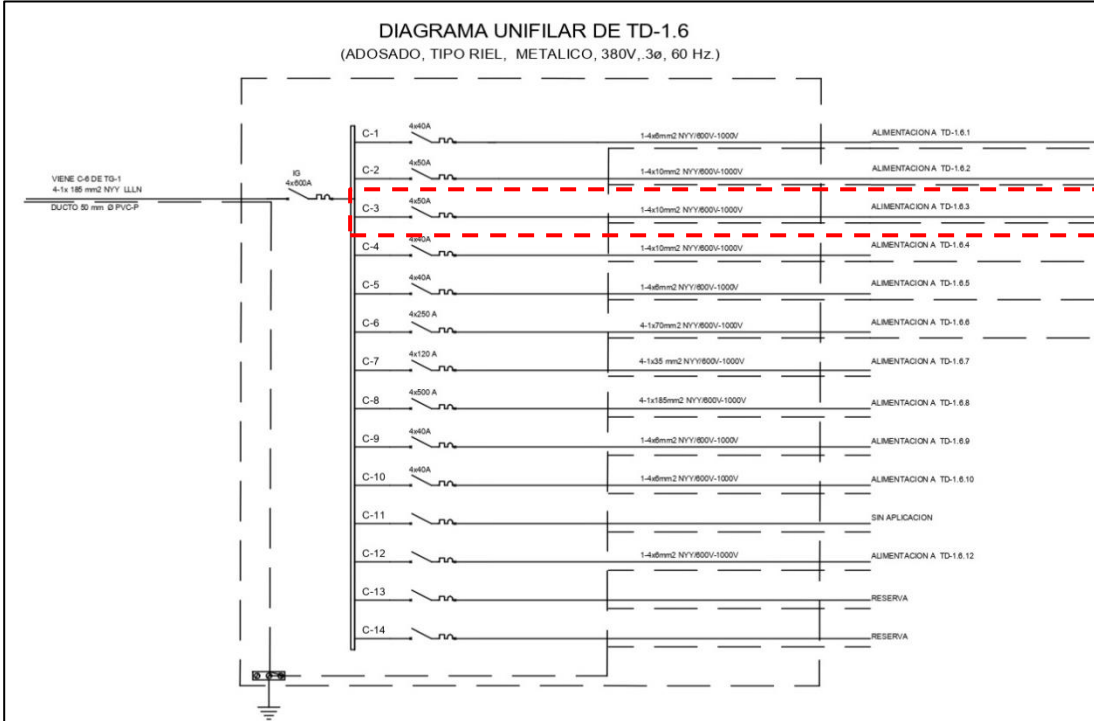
DIAGRAMA UNIFILAR DE TD-1.6
(ADOSADO, TIPO RIEL, METALICO, 380V,.3ø, 60 Hz.)

VIENE C-6 DE TG-1
4-1x 185 mm2 NYY LLLN
DUCTO 50 mm Ø PVC-P

IG
4x600A

| Circuito | Interruptor | Cable | Destino |
|---|---|---|---|
| C-1 | 4x40A | 1-4x6mm2 NYY/600V-1000V | ALIMENTACION A TD-1.6.1 |
| C-2 | 4x50A | 1-4x10mm2 NYY/600V-1000V | ALIMENTACION A TD-1.6.2 |
| C-3 | 4x50A | 1-4x10mm2 NYY/600V-1000V | ALIMENTACION A TD-1.6.3 |
| C-4 | 4x40A | 1-4x10mm2 NYY/600V-1000V | ALIMENTACION A TD-1.6.4 |
| C-5 | 4x40A | 1-4x6mm2 NYY/600V-1000V | ALIMENTACION A TD-1.6.5 |
| C-6 | 4x250 A | 4-1x70mm2 NYY/600V-1000V | ALIMENTACION A TD-1.6.6 |
| C-7 | 4x120 A | 4-1x35 mm2 NYY/600V-1000V | ALIMENTACION A TD-1.6.7 |
| C-8 | 4x500 A | 4-1x185mm2 NYY/600V-1000V | ALIMENTACION A TD-1.6.8 |
| C-9 | 4x40A | 1-4x6mm2 NYY/600V-1000V | ALIMENTACION A TD-1.6.9 |
| C-10 | 4x40A | 1-4x6mm2 NYY/600V-1000V | ALIMENTACION A TD-1.6.10 |
| C-11 | | | SIN APLICACION |
| C-12 | | 1-4x6mm2 NYY/600V-1000V | ALIMENTACION A TD-1.6.12 |
| C-13 | | | RESERVA |
| C-14 | | | RESERVA |